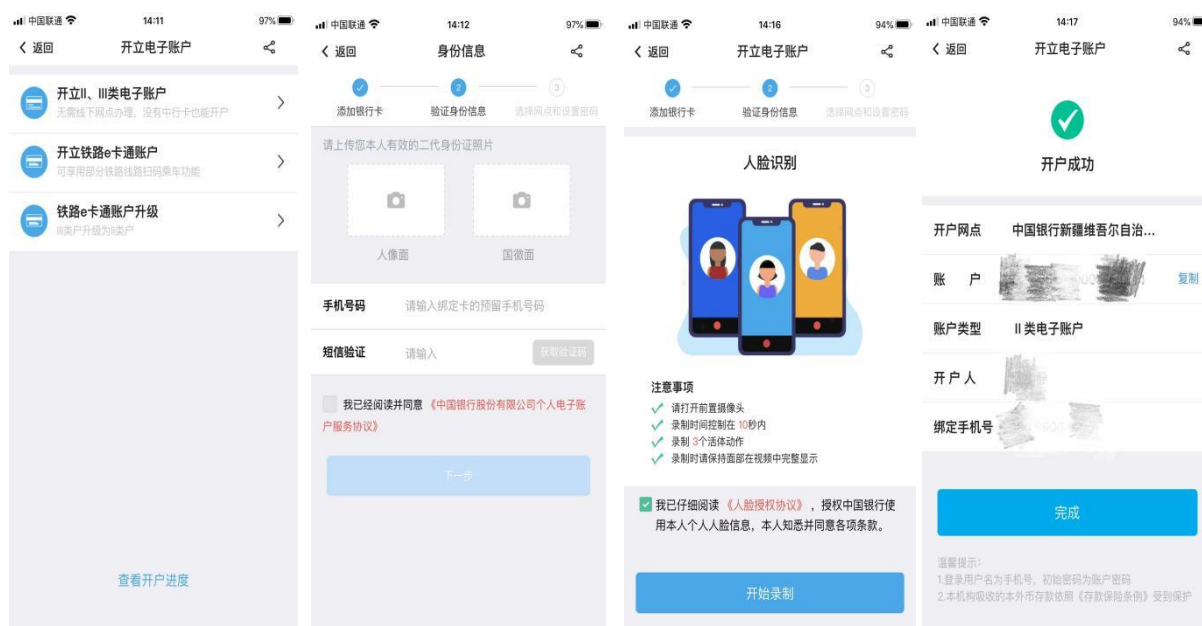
中国联通 14:11 97%
< 返回 开立电子账户

开立II、III类电子账户
无需线下网点办理，没有中行卡也能开户

开立铁路e卡通账户
可享用部分铁路线路扫码乘车功能

铁路e卡通账户升级
II类户升级为I类户

查看开户进度

中国联通 14:12 97%
< 返回 身份信息

添加银行卡 验证身份信息 选择网点和设置密码

请上传您本人有效的二代身份证照片

人像面 国徽面

手机号码 请输入绑定卡的预留手机号码

短信验证 请输入 获取验证码

我已经阅读并同意《中国银行股份有限公司个人电子账户服务协议》

下一步

中国联通 14:16 94%
< 返回 开立电子账户

添加银行卡 验证身份信息 选择网点和设置密码

人脸识别

注意事项
请打开前置摄像头
录制时间控制在10秒内
录制3个活体动作
录制时请保持面部在视频中完整显示

我已仔细阅读《人脸授权协议》，授权中国银行使用本人个人人脸信息，本人知悉并同意各项条款。

开始录制

中国联通 14:17 94%
< 返回 开立电子账户

开户成功

开户网点 中国银行新疆维吾尔自治...
账 户 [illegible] 复制
账户类型 II类电子账户
开户人 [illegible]
绑定手机号 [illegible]

完成

温馨提示：
1.登录用户名为手机号，初始密码为账户密码
2.本机构吸收的本外币存款依照《存款保险条例》受到保护